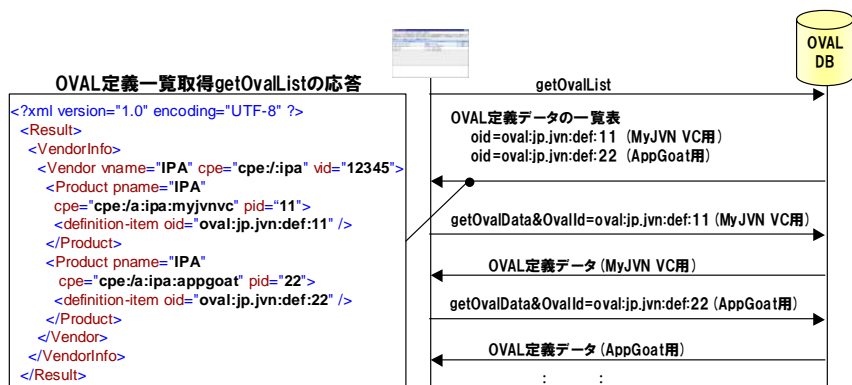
OVAL DB

OVAL定義一覧取得getOvalListの応答

<?xml version="1.0" encoding="UTF-8" ?>
<Result>
<VendorInfo>
<Vendor vname="IPA" cpe="cpe:/:ipa" vid="12345">
<Product pname="IPA"
cpe="cpe:/a:ipa:myjvnvc" pid="11">
<definition-item oid="oval:jp.jvn:def:11" />
</Product>
<Product pname="IPA"
cpe="cpe:/a:ipa:appgoat" pid="22">
<definition-item oid="oval:jp.jvn:def:22" />
</Product>
</Vendor>
</VendorInfo>
</Result>

getOvalList

OVAL定義データの一覧表
oid=oval:jp.jvn:def:11 (MyJVN VC用)
oid=oval:jp.jvn:def:22 (AppGoat用)

getOvalData&OvalId=oval:jp.jvn:def:11 (MyJVN VC用)

OVAL定義データ (MyJVN VC用)

getOvalData&OvalId=oval:jp.jvn:def:22 (AppGoat用)

OVAL定義データ (AppGoat用)

: :